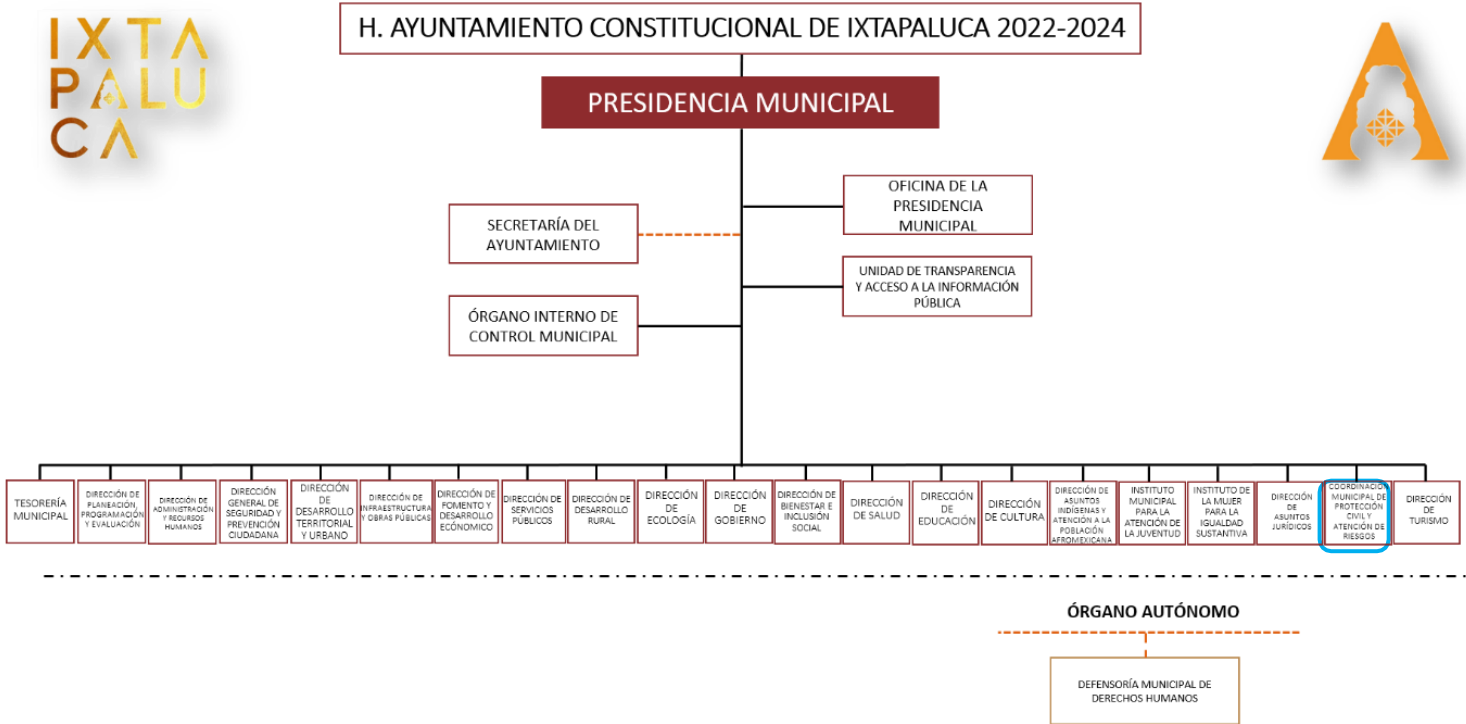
IXTA
PALU
CA

H. AYUNTAMIENTO CONSTITUCIONAL DE IXTAPALUCA 2022-2024

PRESIDENCIA MUNICIPAL

OFICINA DE LA PRESIDENCIA MUNICIPAL

SECRETARÍA DEL AYUNTAMIENTO

UNIDAD DE TRANSPARENCIA Y ACCESO A LA INFORMACIÓN PÚBLICA

ÓRGANO INTERNO DE CONTROL MUNICIPAL

TESORERÍA MUNICIPAL

DIRECCIÓN DE PLANEACIÓN, PROGRAMACIÓN Y EVALUACIÓN

DIRECCIÓN DE ADMINISTRACIÓN Y RECURSOS HUMANOS

DIRECCIÓN GENERAL DE SEGURIDAD Y PREVENCIÓN CIUDADANA

DIRECCIÓN DE DESARROLLO TERRITORIAL Y URBANO

DIRECCIÓN DE INFRAESTRUCTURA Y OBRAS PÚBLICAS

DIRECCIÓN DE FOMENTO Y DESARROLLO ECONÓMICO

DIRECCIÓN DE SERVICIOS PÚBLICOS

DIRECCIÓN DE DESARROLLO RURAL

DIRECCIÓN DE ECOLOGÍA

DIRECCIÓN DE GOBIERNO

DIRECCIÓN DE BIENESTAR E INCLUSIÓN SOCIAL

DIRECCIÓN DE SALUD

DIRECCIÓN DE EDUCACIÓN

DIRECCIÓN DE CULTURA

DIRECCIÓN DE ASUNTOS INDÍGENAS Y ATENCIÓN A LA POBLACIÓN AFROMEXICANA

INSTITUTO MUNICIPAL PARA LA ATENCIÓN DE LA JUVENTUD

INSTITUTO DE LA MUJER PARA LA IGUALDAD SUSTANTIVA

DIRECCIÓN DE ASUNTOS JURÍDICOS

COORDINACIÓN MUNICIPAL DE PROTECCIÓN CIVIL Y ATENCIÓN DE RIESGOS

DIRECCIÓN DE TURISMO

ÓRGANO AUTÓNOMO

DEFENSORÍA MUNICIPAL DE DERECHOS HUMANOS